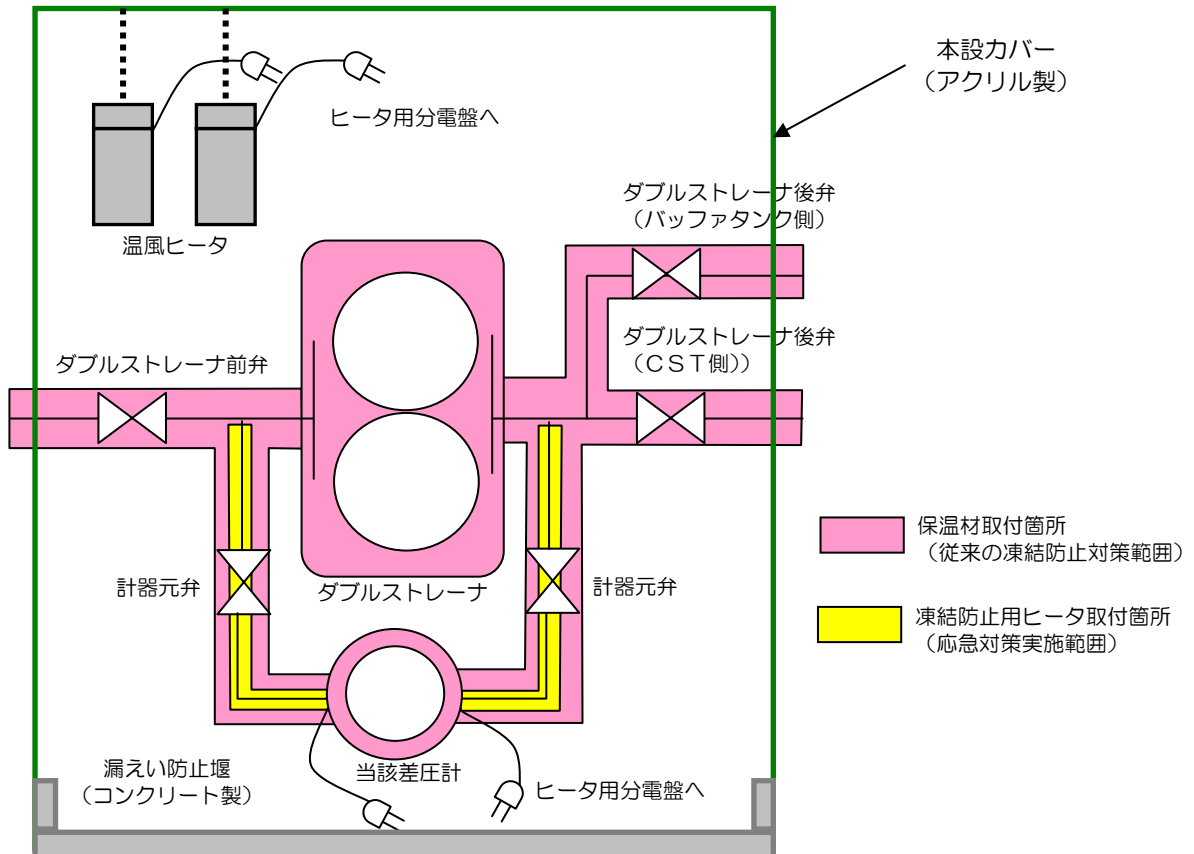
本設カバー
（アクリル製）

ヒータ用分電盤へ

温風ヒータ

ダブルストレーナ後弁
（バッファタンク側）

ダブルストレーナ後弁
（ＣＳＴ側））

ダブルストレーナ前弁

保温材取付箇所
（従来の凍結防止対策範囲）

計器元弁

ダブルストレーナ

計器元弁

凍結防止用ヒータ取付箇所
（応急対策実施範囲）

漏えい防止堰
（コンクリート製）

当該差圧計

ヒータ用分電盤へ